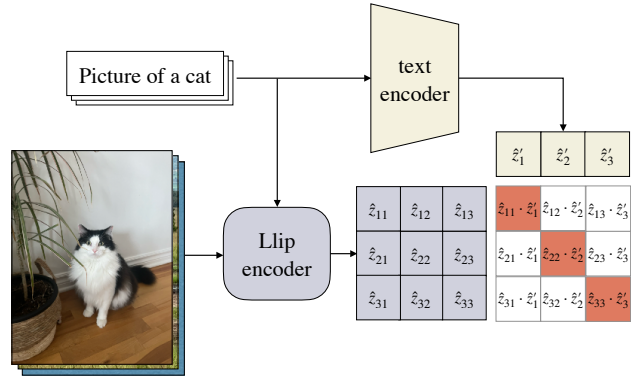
Picture of a cat

text encoder

$\hat{z}'_1$ $\hat{z}'_2$ $\hat{z}'_3$

Llip encoder

| $\hat{z}_{11}$ | $\hat{z}_{12}$ | $\hat{z}_{13}$ |
|---|---|---|
| $\hat{z}_{21}$ | $\hat{z}_{22}$ | $\hat{z}_{23}$ |
| $\hat{z}_{31}$ | $\hat{z}_{32}$ | $\hat{z}_{33}$ |

| $\hat{z}_{11} \cdot \hat{z}'_1$ | $\hat{z}_{12} \cdot \hat{z}'_2$ | $\hat{z}_{13} \cdot \hat{z}'_3$ |
|---|---|---|
| $\hat{z}_{21} \cdot \hat{z}'_1$ | $\hat{z}_{22} \cdot \hat{z}'_2$ | $\hat{z}_{23} \cdot \hat{z}'_3$ |
| $\hat{z}_{31} \cdot \hat{z}'_1$ | $\hat{z}_{32} \cdot \hat{z}'_2$ | $\hat{z}_{33} \cdot \hat{z}'_3$ |